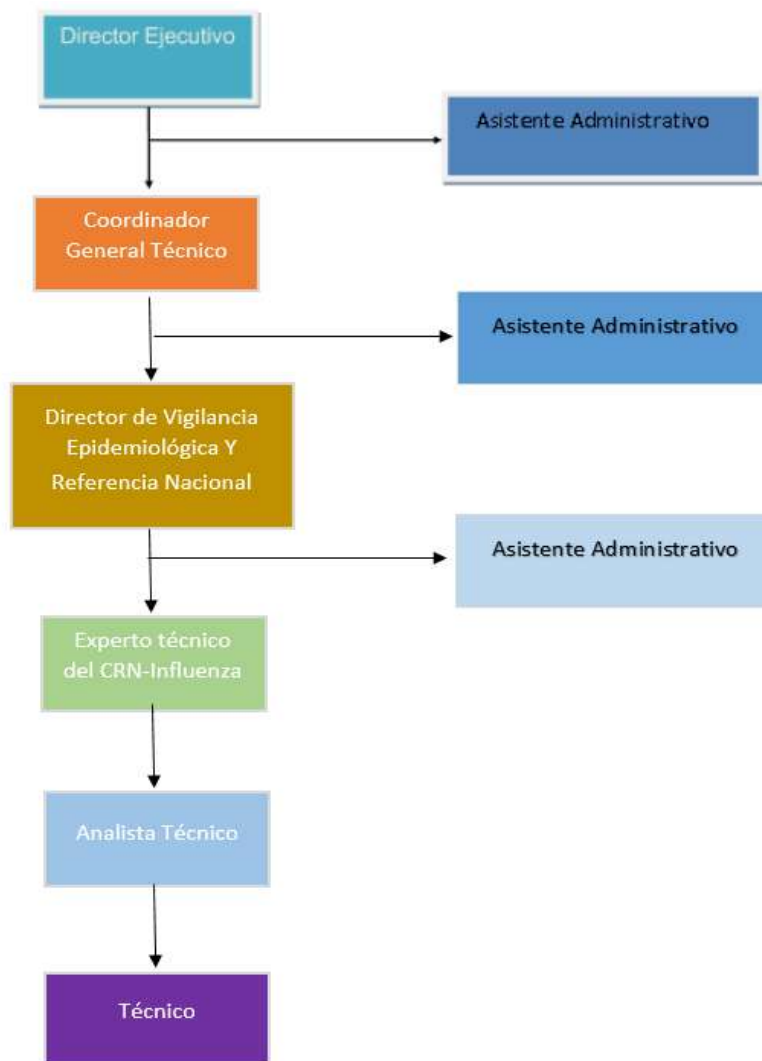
Director Ejecutivo

Asistente Administrativo

Coordinador General Técnico

Asistente Administrativo

Director de Vigilancia Epidemiológica Y Referencia Nacional

Asistente Administrativo

Experto técnico del CRN-Influenza

Analista Técnico

Técnico